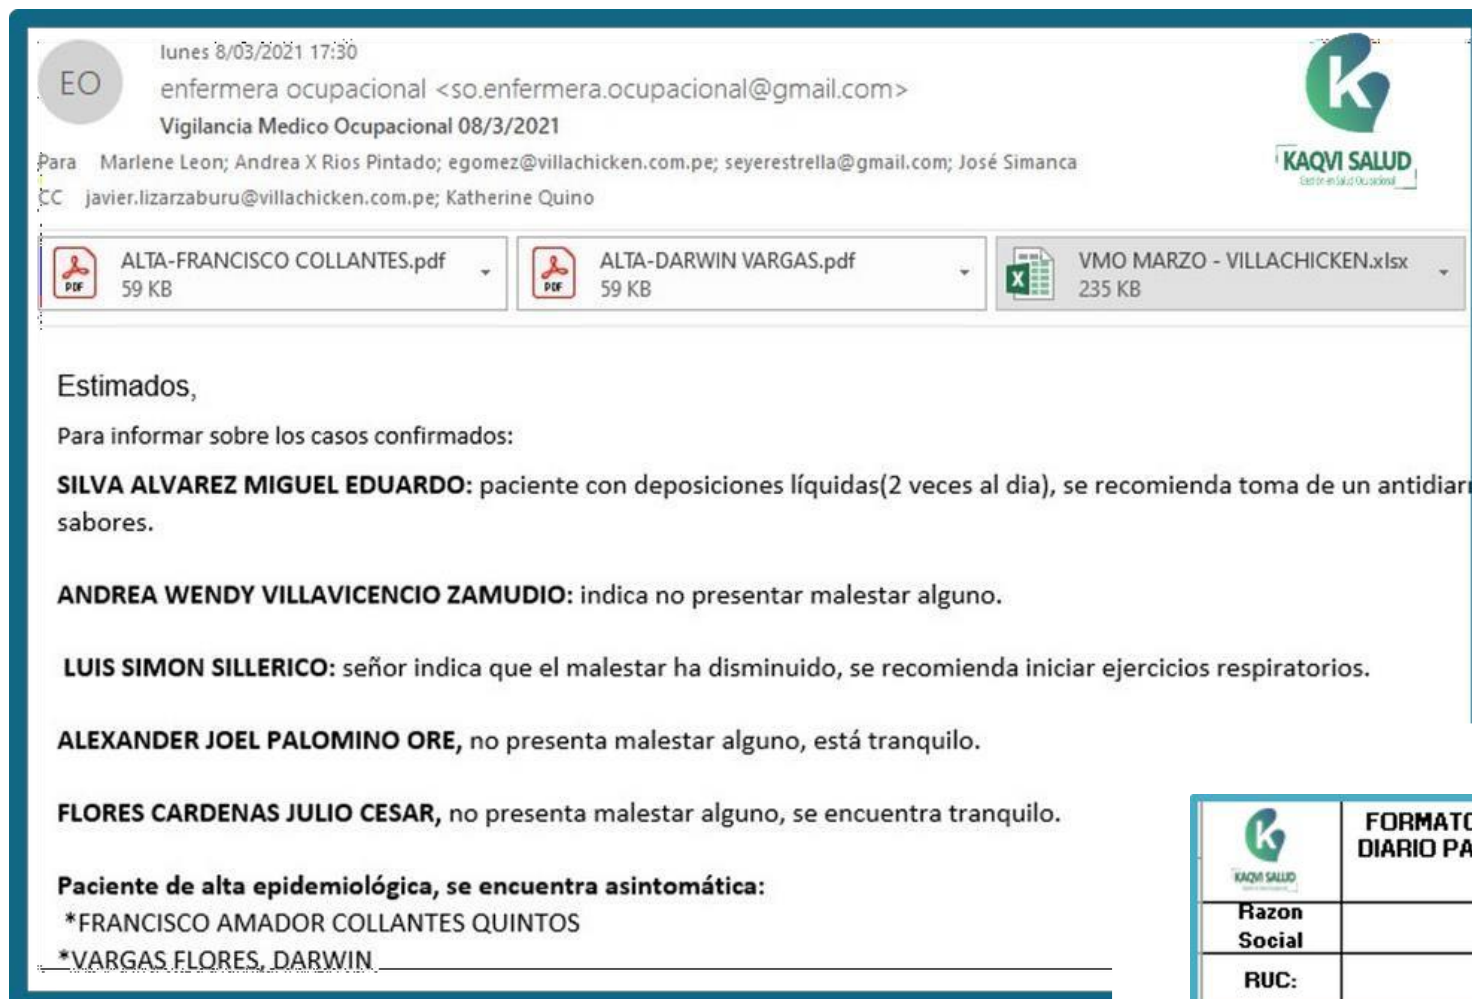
EO
lunes 8/03/2021 17:30
enfermera ocupacional <so.enfermera.ocupacional@gmail.com>
Vigilancia Medico Ocupacional 08/3/2021
Para Marlene Leon; Andrea X Rios Pintado; egomez@villachicken.com.pe; seyerestrella@gmail.com; José Simanca
CC javier.lizarzaburu@villachicken.com.pe; Katherine Quino

KAQVI SALUD

PDF ALTA-FRANCISCO COLLANTES.pdf 59 KB
PDF ALTA-DARWIN VARGAS.pdf 59 KB
VMO MARZO - VILLACHICKEN.xlsx 235 KB

Estimados,

Para informar sobre los casos confirmados:

**SILVA ALVAREZ MIGUEL EDUARDO:** paciente con deposiciones líquidas(2 veces al dia), se recomienda toma de un antidiar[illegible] sabores.

**ANDREA WENDY VILLAVICENCIO ZAMUDIO:** indica no presentar malestar alguno.

**LUIS SIMON SILLERICO:** señor indica que el malestar ha disminuido, se recomienda iniciar ejercicios respiratorios.

**ALEXANDER JOEL PALOMINO ORE,** no presenta malestar alguno, está tranquilo.

**FLORES CARDENAS JULIO CESAR,** no presenta malestar alguno, se encuentra tranquilo.

**Paciente de alta epidemiológica, se encuentra asintomática:**
*FRANCISCO AMADOR COLLANTES QUINTOS
*VARGAS FLORES, DARWIN

| KAQVI SALUD | FORMATO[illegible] DIARIO PA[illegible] |
|---|---|
| Razon Social | |
| RUC: | |